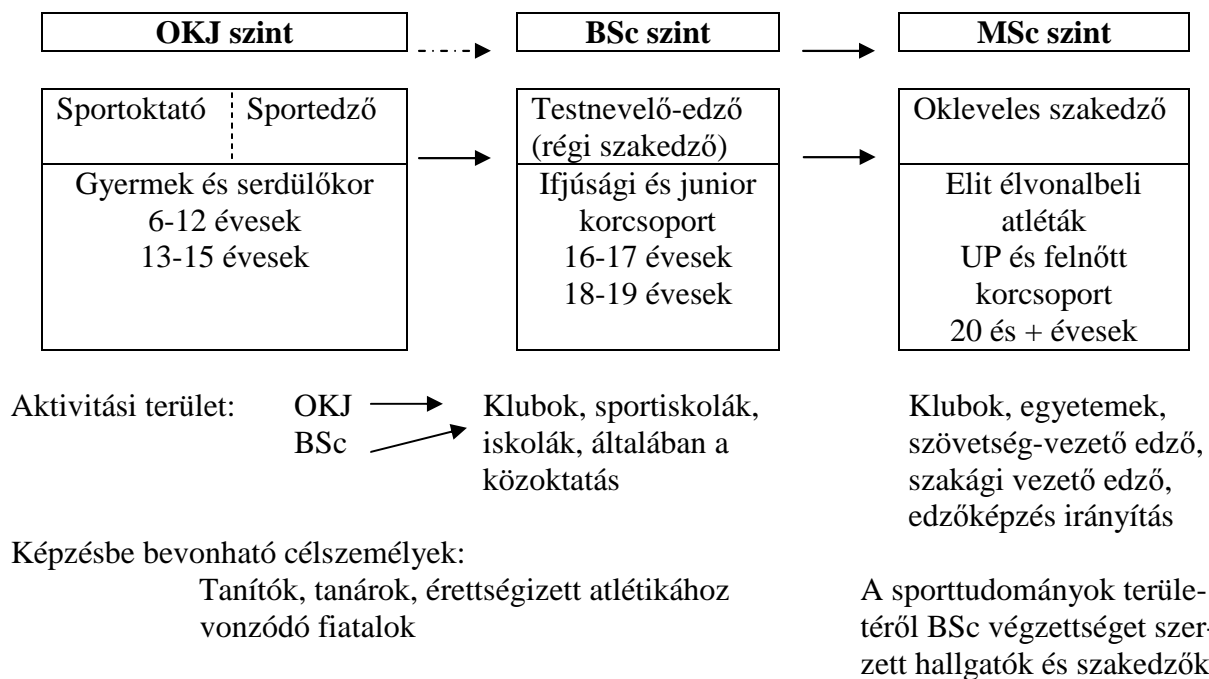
OKJ szint

BSc szint

MSc szint

Sportoktató | Sportedző

Gyermek és serdülőkor
6-12 évesek
13-15 évesek

Testnevelő-edző (régi szakedző)

Ifjúsági és junior korcsoport
16-17 évesek
18-19 évesek

Okleveles szakedző

Elit élvonalbeli atléták
UP és felnőtt korcsoport
20 és + évesek

Aktivitási terület: OKJ BSc

Klubok, sportiskolák, iskolák, általában a közoktatás

Klubok, egyetemek, szövetség-vezető edző, szakági vezető edző, edzőképzés irányítás

Képzésbe bevonható célszemélyek:

Tanítók, tanárok, érettségizett atlétikához vonzódó fiatalok

A sporttudományok területéről BSc végzettséget szerzett hallgatók és szakedzők